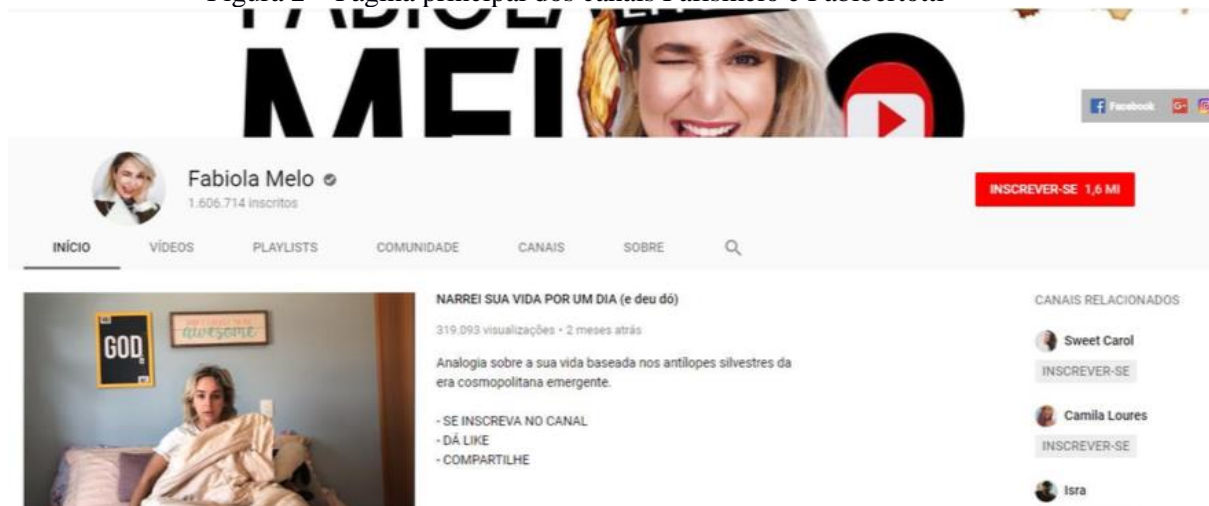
Figura 2 – Página principal dos canais Fabiola Melo e Fabiola

FABIOLA
MELO

Facebook G+

Fabiola Melo
1.606.714 inscritos

INSCREVER-SE 1,6 MI

INÍCIO VÍDEOS PLAYLISTS COMUNIDADE CANAIS SOBRE

GOD

awesome

NARREI SUA VIDA POR UM DIA (e deu dó)

319.093 visualizações • 2 meses atrás

Analogia sobre a sua vida baseada nos antílopes silvestres da era cosmopolitana emergente.

- SE INSCREVA NO CANAL
- DÁ LIKE
- COMPARTILHE

CANAIS RELACIONADOS

Sweet Carol
INSCREVER-SE

Camila Loures
INSCREVER-SE

Isra